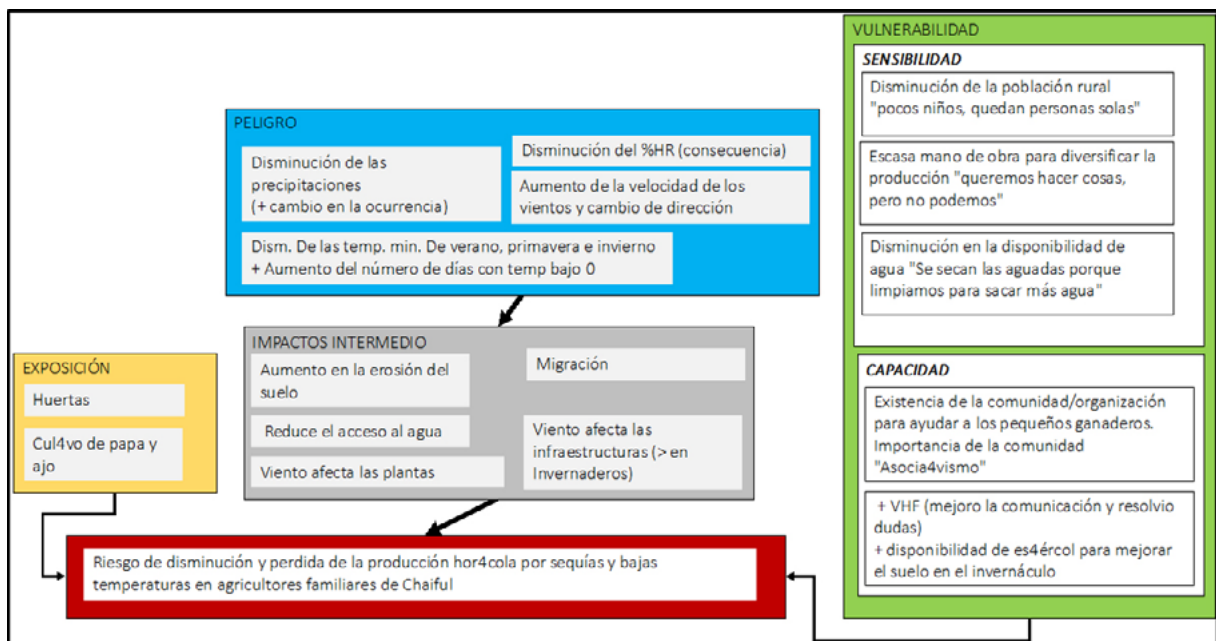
PELIGRO

Disminución de las precipitaciones (+ cambio en la ocurrencia)

Disminución del %HR (consecuencia)

Aumento de la velocidad de los vientos y cambio de dirección

Dism. De las temp. min. De verano, primavera e invierno + Aumento del número de días con temp bajo 0

IMPACTOS INTERMEDIO

Aumento en la erosión del suelo

Migración

Reduce el acceso al agua

Viento afecta las infraestructuras (> en Invernaderos)

Viento afecta las plantas

EXPOSICIÓN

Huertas

Cul4vo de papa y ajo

Riesgo de disminución y perdida de la producción hor4cola por sequías y bajas temperaturas en agricultores familiares de Chaiful

VULNERABILIDAD

SENSIBILIDAD

Disminución de la población rural "pocos niños, quedan personas solas"

Escasa mano de obra para diversificar la producción "queremos hacer cosas, pero no podemos"

Disminución en la disponibilidad de agua "Se secan las aguadas porque limpiamos para sacar más agua"

CAPACIDAD

Existencia de la comunidad/organización para ayudar a los pequeños ganaderos. Importancia de la comunidad "Asocia4vismo"

+ VHF (mejoro la comunicación y resolvio dudas)
+ disponibilidad de es4ércol para mejorar el suelo en el invernáculo